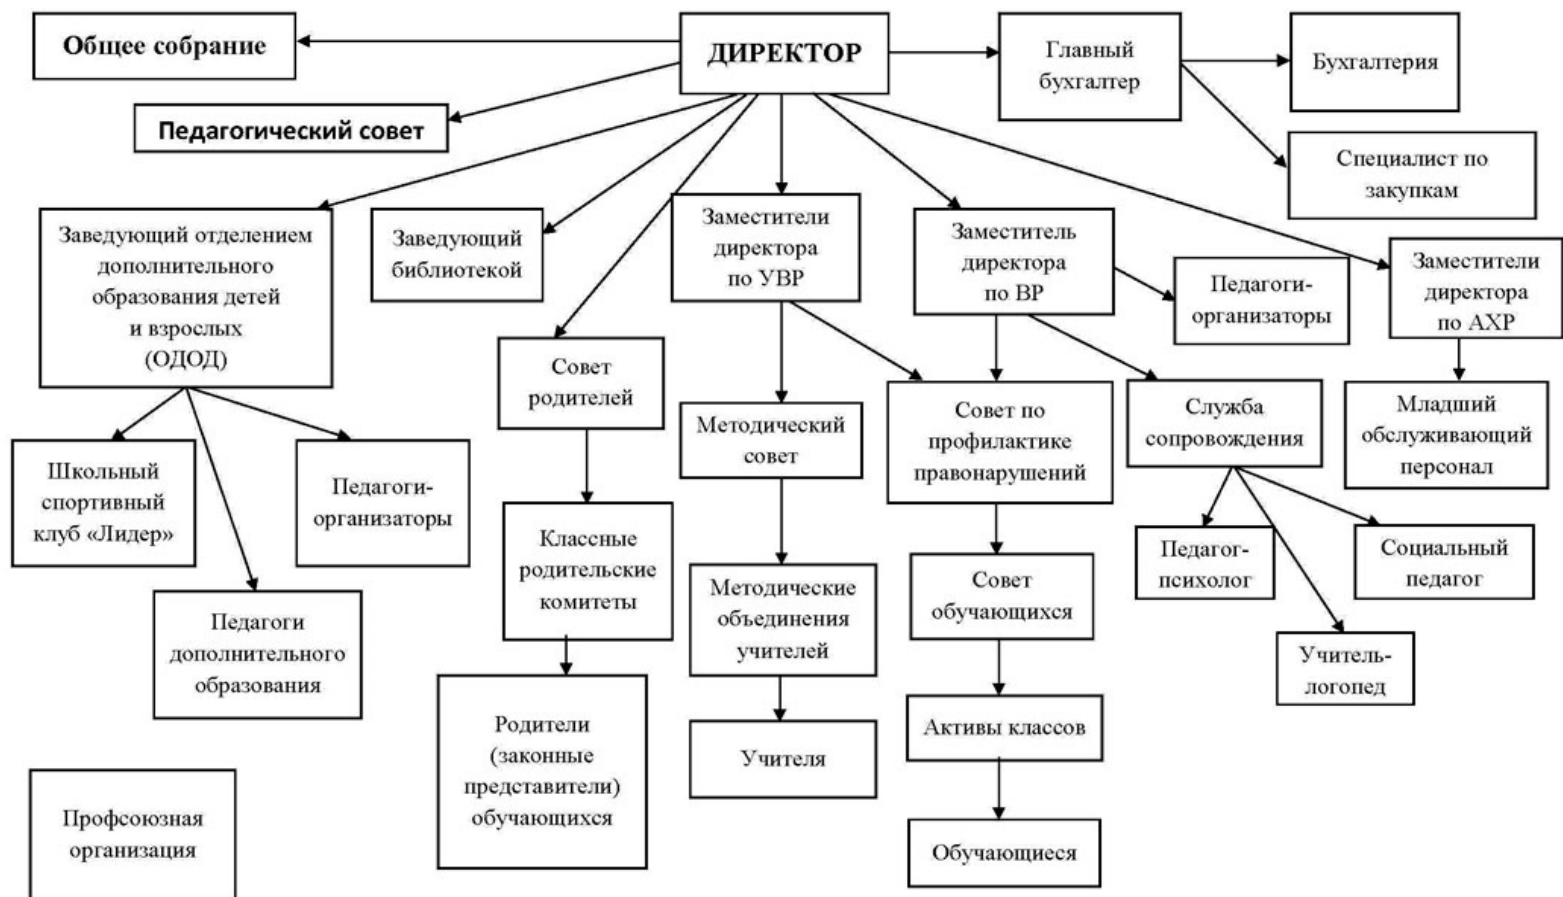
Общее собрание

ДИРЕКТОР

Главный бухгалтер

Бухгалтерия

Специалист по закупкам

Педагогический совет

Заведующий отделением дополнительного образования детей и взрослых (ОДОД)

Заведующий библиотекой

Заместители директора по УВР

Заместитель директора по ВР

Педагоги-организаторы

Заместители директора по АХР

Совет родителей

Методический совет

Совет по профилактике правонарушений

Служба сопровождения

Младший обслуживающий персонал

Школьный спортивный клуб «Лидер»

Педагоги-организаторы

Педагоги дополнительного образования

Классные родительские комитеты

Методические объединения учителей

Совет обучающихся

Педагог-психолог

Социальный педагог

Учитель-логопед

Родители (законные представители) обучающихся

Учителя

Активы классов

Обучающиеся

Профсоюзная организация